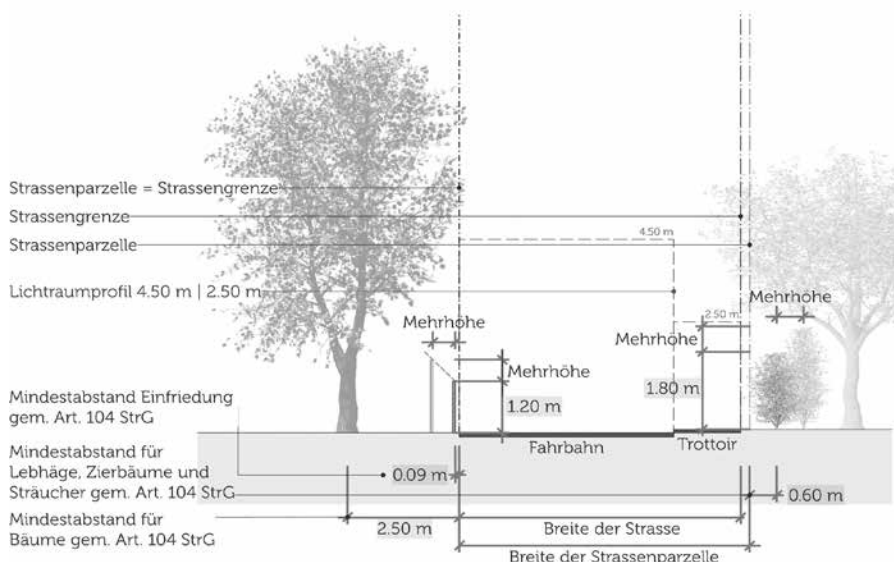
Strassenparzelle = Strassengrenze

Strassengrenze

Strassenparzelle

4.50 m

Lichtraumprofil 4.50 m | 2.50 m

2.50 m

Mehrhöhe

Mehrhöhe

Mehrhöhe

Mehrhöhe

1.80 m

1.20 m

Mindestabstand Einfriedung gem. Art. 104 StrG

Fahrbahn

Trottoir

Mindestabstand für Lebhäge, Zierbäume und Sträucher gem. Art. 104 StrG

0.09 m

0.60 m

Mindestabstand für Bäume gem. Art. 104 StrG

2.50 m

Breite der Strasse

Breite der Strassenparzelle